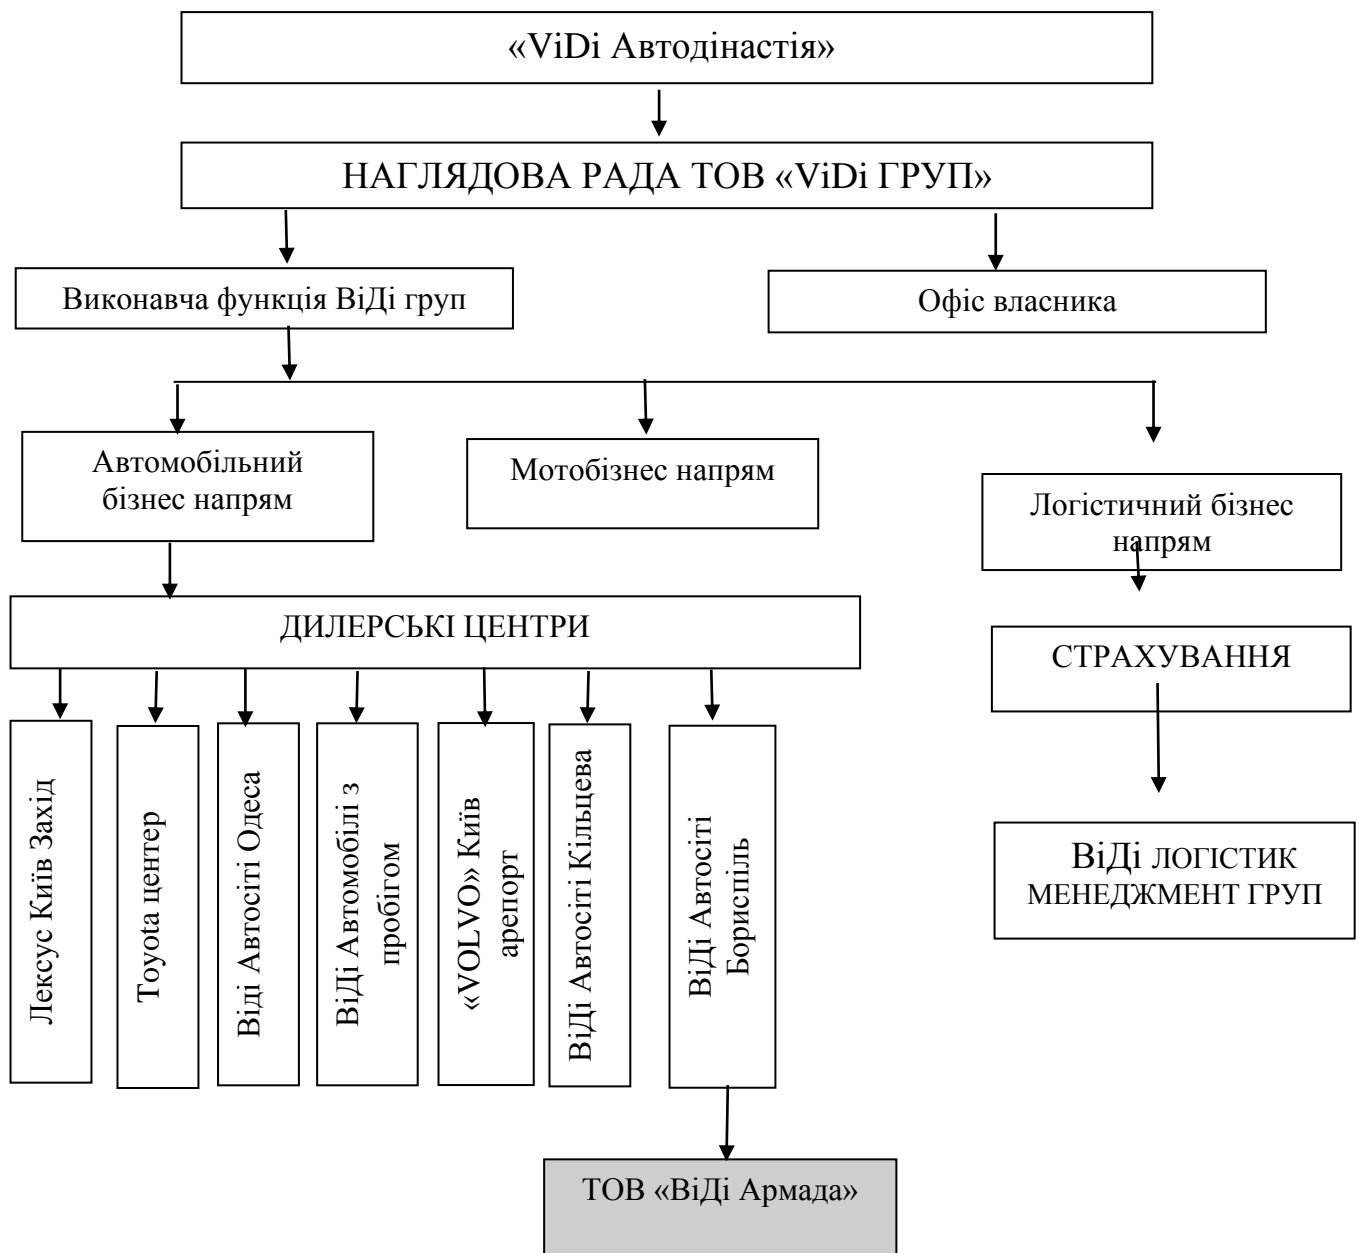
«ViDi Автодінастія»

НАГЛЯДОВА РАДА ТОВ «ViDi ГРУП»

Виконавча функція ВіДі груп

Офіс власника

Автомобільний бізнес напрям

Мотобізнес напрям

Логістичний бізнес напрям

ДИЛЕРСЬКІ ЦЕНТРИ

СТРАХУВАННЯ

Лексус Київ Захід

Toyota центер

Віді Автосіті Одеса

ВіДі Автомобілі з пробігом

«VOLVO» Київ арепорт

ВіДі Автосіті Кільцева

ВіДі Автосіті Бориспіль

ВіДі ЛОГІСТИК МЕНЕДЖМЕНТ ГРУП

ТОВ «ВіДі Армада»